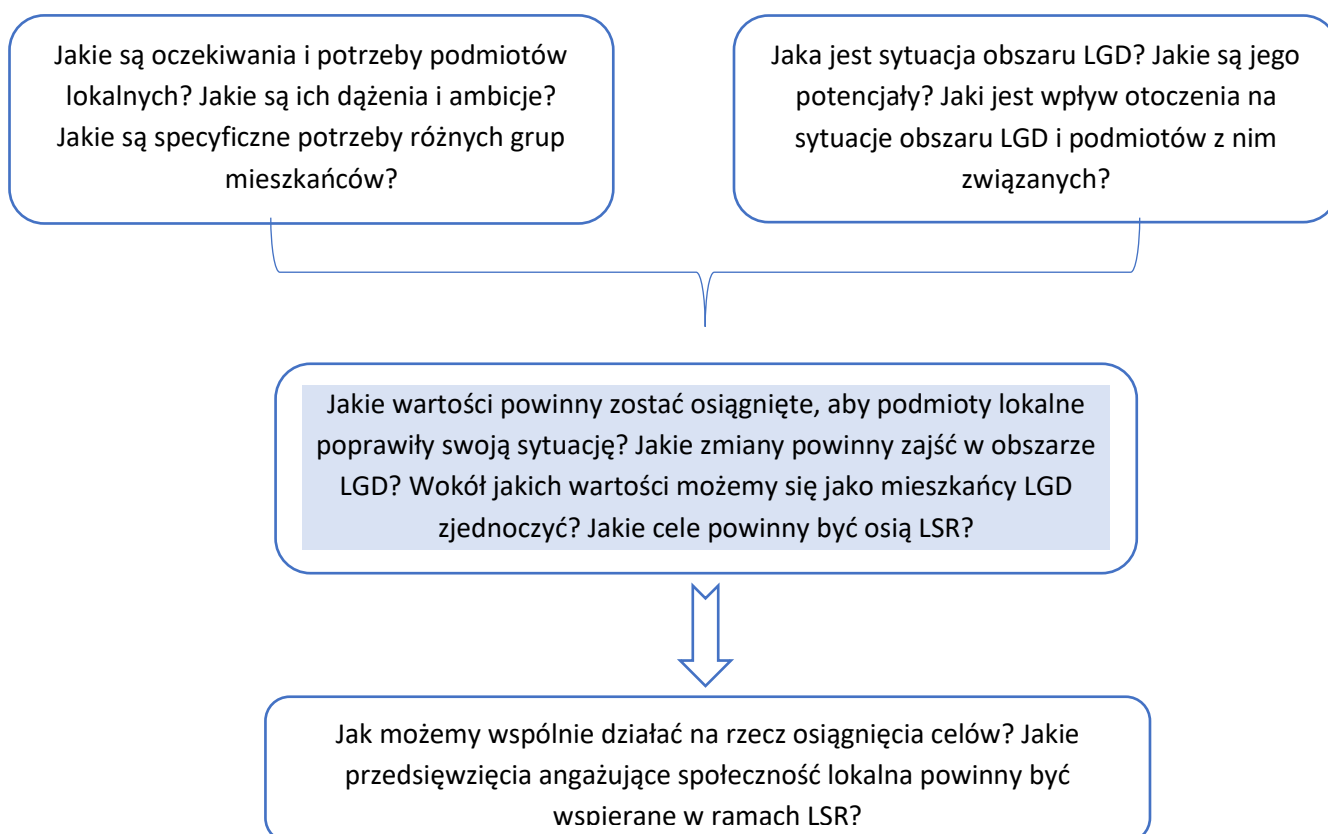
Jakie są oczekiwania i potrzeby podmiotów lokalnych? Jakie są ich dążenia i ambicje? Jakie są specyficzne potrzeby różnych grup mieszkańców?

Jaka jest sytuacja obszaru LGD? Jakie są jego potencjały? Jaki jest wpływ otoczenia na sytuacje obszaru LGD i podmiotów z nim związanych?

Jakie wartości powinny zostać osiągnięte, aby podmioty lokalne poprawiły swoją sytuację? Jakie zmiany powinny zajść w obszarze LGD? Wokół jakich wartości możemy się jako mieszkańcy LGD zjednoczyć? Jakie cele powinny być osią LSR?

Jak możemy wspólnie działać na rzecz osiągnięcia celów? Jakie przedsięwzięcia angażujące społeczność lokalna powinny być wspierane w ramach LSR?